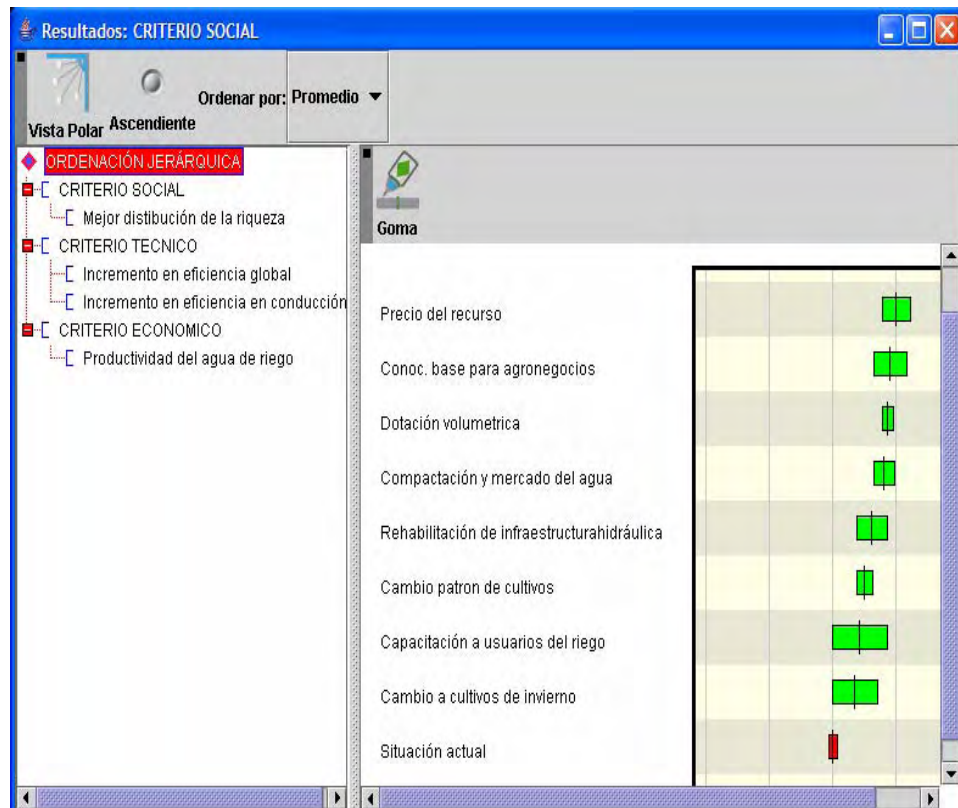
Resultados: CRITERIO SOCIAL

Vista Polar Ascendiente Ordenar por: Promedio

ORDENACIÓN JERÁRQUICA
CRITERIO SOCIAL
Mejor distibución de la riqueza
CRITERIO TECNICO
Incremento en eficiencia global
Incremento en eficiencia en conducción
CRITERIO ECONOMICO
Productividad del agua de riego

Goma

Precio del recurso
Conoc. base para agronegocios
Dotación volumetrica
Compactación y mercado del agua
Rehabilitación de infraestructurahidráulica
Cambio patron de cultivos
Capacitación a usuarios del riego
Cambio a cultivos de invierno
Situación actual